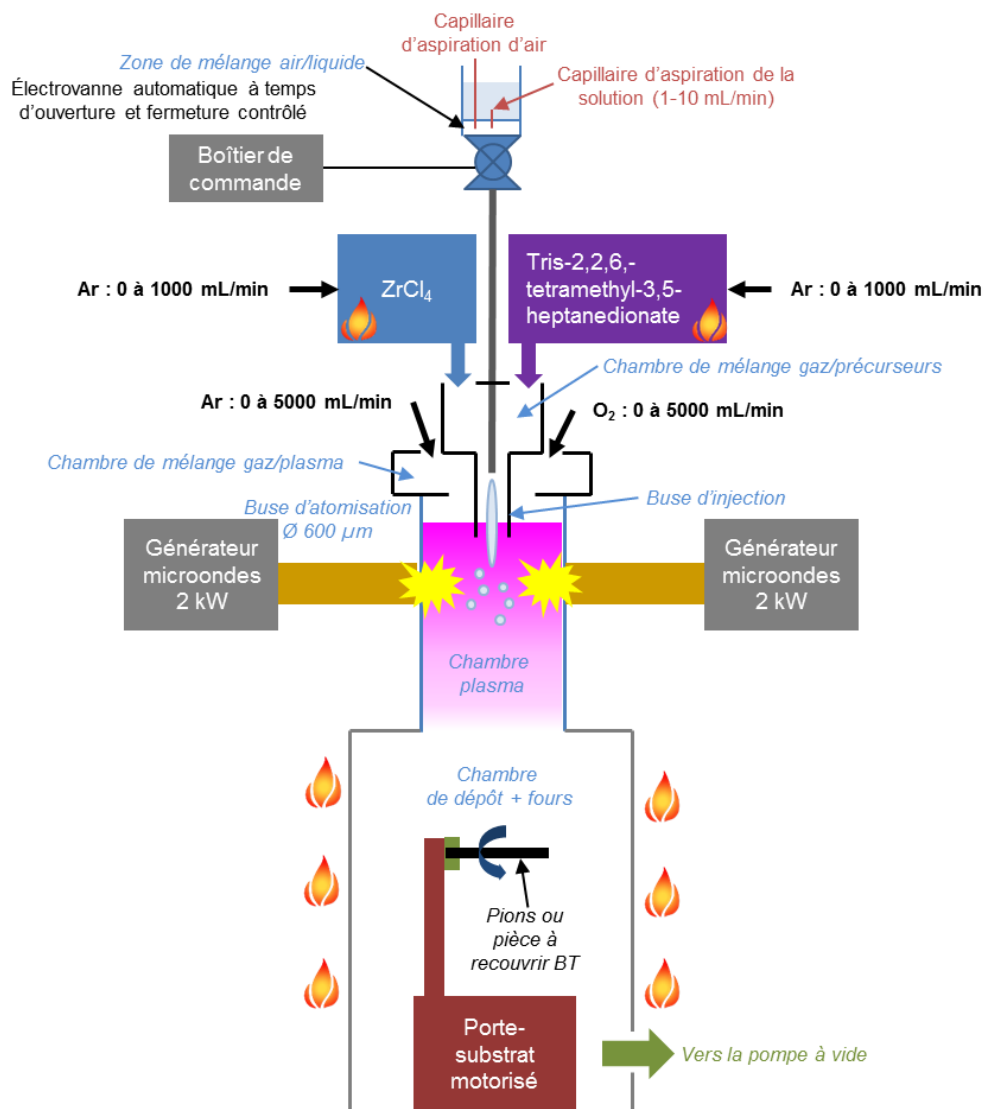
Capillaire d'aspiration d'air

Zone de mélange air/liquide

Capillaire d'aspiration de la solution (1-10 mL/min)

Électrovanne automatique à temps d'ouverture et fermeture contrôlé

Boîtier de commande

Ar : 0 à 1000 mL/min

$ZrCl_4$

Tris-2,2,6,-tetramethyl-3,5-heptanedionate

Ar : 0 à 1000 mL/min

Chambre de mélange gaz/précurseurs

Ar : 0 à 5000 mL/min

$O_2$ : 0 à 5000 mL/min

Chambre de mélange gaz/plasma

Buse d'atomisation Ø 600 µm

Buse d'injection

Générateur microondes 2 kW

Générateur microondes 2 kW

Chambre plasma

Chambre de dépôt + fours

Pions ou pièce à recouvrir BT

Porte-substrat motorisé

Vers la pompe à vide